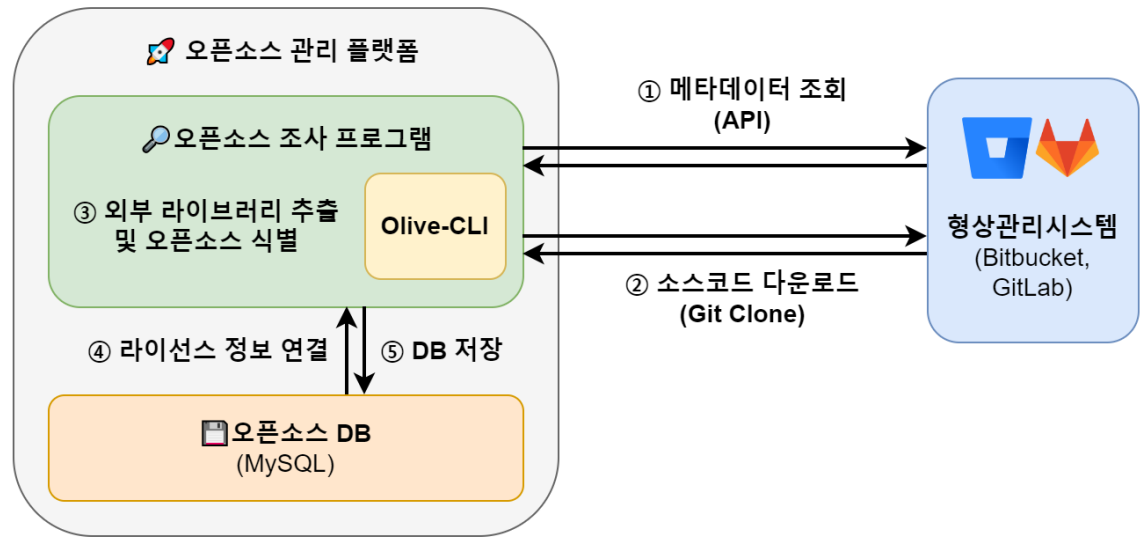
🚀 오픈소스 관리 플랫폼

🔎오픈소스 조사 프로그램

③ 외부 라이브러리 추출 및 오픈소스 식별

Olive-CLI

① 메타데이터 조회 (API)

② 소스코드 다운로드 (Git Clone)

형상관리시스템 (Bitbucket, GitLab)

④ 라이선스 정보 연결

⑤ DB 저장

💾오픈소스 DB (MySQL)